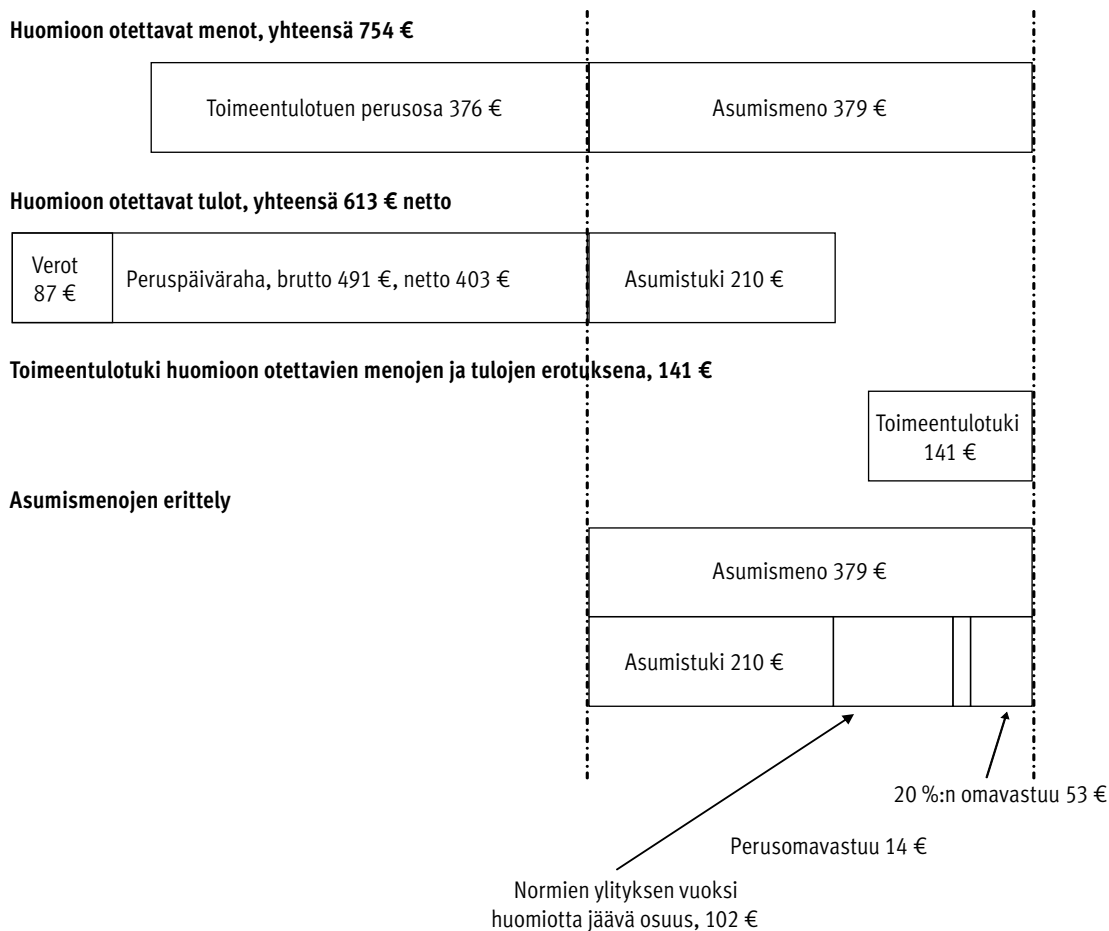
Huomioon otettavat menot, yhteensä 754 €

Toimeentulotuen perusosa 376 €

Asumismeno 379 €

Huomioon otettavat tulot, yhteensä 613 € netto

Verot 87 €

Peruspäiväraha, brutto 491 €, netto 403 €

Asumistuki 210 €

Toimeentulotuki huomioon otettavien menojen ja tulojen erotuksena, 141 €

Toimeentulotuki 141 €

Asumismenojen erittely

Asumismeno 379 €

Asumistuki 210 €

20 %:n omavastuu 53 €

Perusomavastuu 14 €

Normien ylityksen vuoksi huomiotta jäävä osuus, 102 €